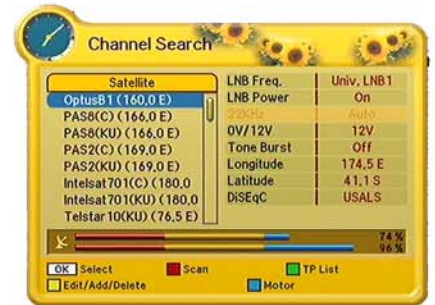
Channel Search

Satellite
OptusB1 (160,0 E)
PAS8(C) (166,0 E)
PAS8(KU) (166,0 E)
PAS2(C) (169,0 E)
PAS2(KU) (169,0 E)
Intelsat701(C) (180,0
Intelsat701(KU) (180,0
Telstar10(KU) (76,5 E)

| LNB Freq. | Univ. LNB1 |
|---|---|
| LNB Power | On |
| 22KHz | Auto |
| 0V/12V | 12V |
| Tone Burst | Off |
| Longitude | 174,5 E |
| Latitude | 41,1 S |
| DiSEqC | USALS |

74 %
96 %

OK Select
Scan
TP List
Edit/Add/Delete
Motor